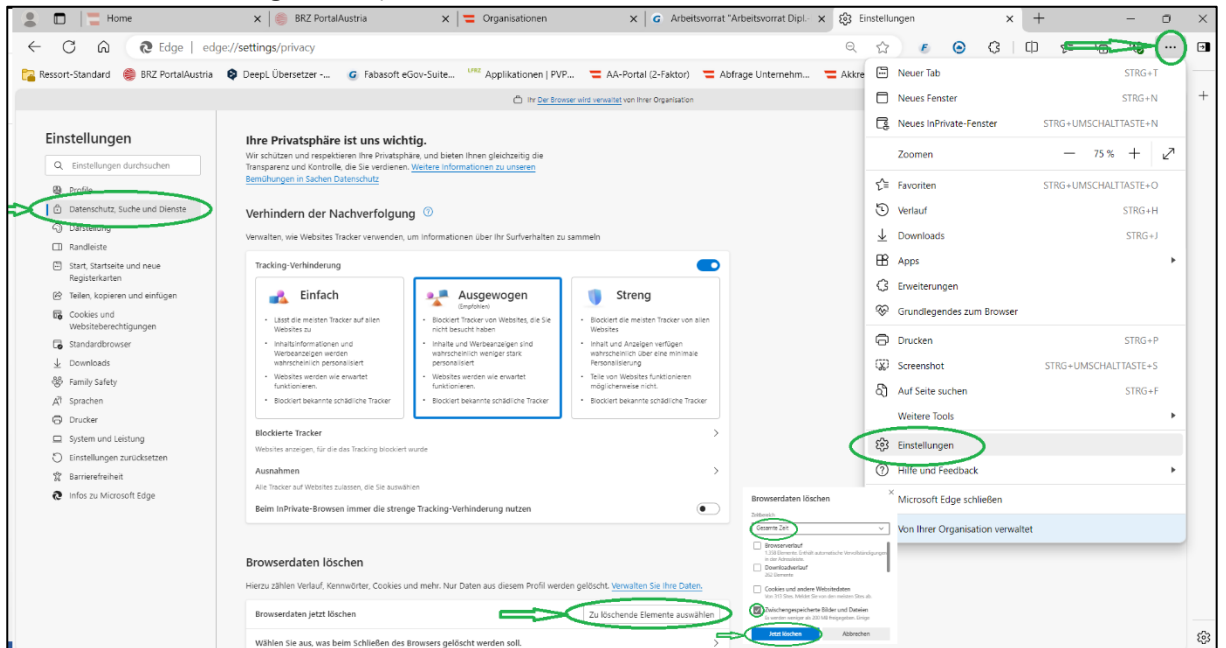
Home | BRZ PortalAustria | Organisationen | Arbeitsvorrat "Arbeitsvorrat Dipl... | Einstellungen

Edge | edge://settings/privacy

Ressort-Standard | BRZ PortalAustria | DeepL Übersetzer -... | Fabasoft eGov-Suite... | Applikationen | PVP... | AA-Portal (2-Faktor) | Abfrage Unternehm... | Akkre

Ihr Der Browser wird verwaltet von Ihrer Organisation

Einstellungen

Einstellungen durchsuchen

Profile
Datenschutz, Suche und Dienste
Darstellung
Randleiste
Start, Startseite und neue Registerkarten
Teilen, kopieren und einfügen
Cookies und Websiteberechtigungen
Standardbrowser
Downloads
Family Safety
Sprachen
Drucker
System und Leistung
Einstellungen zurücksetzen
Barrierefreiheit
Infos zu Microsoft Edge

Ihre Privatsphäre ist uns wichtig.

Wir schützen und respektieren Ihre Privatsphäre, und bieten Ihnen gleichzeitig die Transparenz und Kontrolle, die Sie verdienen. Weitere Informationen zu unseren Bemühungen in Sachen Datenschutz

Verhindern der Nachverfolgung

Verwalten, wie Websites Tracker verwenden, um Informationen über Ihr Surfverhalten zu sammeln

Tracking-Verhinderung

Einfach
Lässt die meisten Tracker auf allen Websites zu
Inhaltsinformationen und Werbeanzeigen werden wahrscheinlich personalisiert
Websites werden wie erwartet funktionieren.
Blockiert bekannte schädliche Tracker

Ausgewogen
(Empfohlen)
Blockiert Tracker von Websites, die Sie nicht besucht haben
Inhalte und Werbeanzeigen sind wahrscheinlich weniger stark personalisiert
Websites werden wie erwartet funktionieren.
Blockiert bekannte schädliche Tracker

Streng
Blockiert die meisten Tracker von allen Websites
Inhalt und Anzeigen verfügen wahrscheinlich über eine minimale Personalisierung
Teile von Websites funktionieren möglicherweise nicht.
Blockiert bekannte schädliche Tracker

Blockierte Tracker
Websites anzeigen, für die das Tracking blockiert wurde

Ausnahmen
Alle Tracker auf Websites zulassen, die Sie auswählen

Beim InPrivate-Browsen immer die strenge Tracking-Verhinderung nutzen

Browserdaten löschen

Hierzu zählen Verlauf, Kennwörter, Cookies und mehr. Nur Daten aus diesem Profil werden gelöscht. Verwalten Sie Ihre Daten.

Browserdaten jetzt löschen
Zu löschende Elemente auswählen

Wählen Sie aus, was beim Schließen des Browsers gelöscht werden soll.

Browserdaten löschen
Zeitbereich
Gesamte Zeit
Browserverlauf
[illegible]
Downloadverlauf
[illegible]
Cookies und andere Websitedaten
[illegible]
Zwischengespeicherte Bilder und Dateien
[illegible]
Jetzt löschen
Abbrechen

Neuer Tab STRG+T
Neues Fenster STRG+N
Neues InPrivate-Fenster STRG+UMSCHALTTASTE+N
Zoomen — 75 % +
Favoriten STRG+UMSCHALTTASTE+O
Verlauf STRG+H
Downloads STRG+J
Apps
Erweiterungen
Grundlegendes zum Browser
Drucken STRG+P
Screenshot STRG+UMSCHALTTASTE+S
Auf Seite suchen STRG+F
Weitere Tools
Einstellungen
Hilfe und Feedback
Microsoft Edge schließen
Von Ihrer Organisation verwaltet